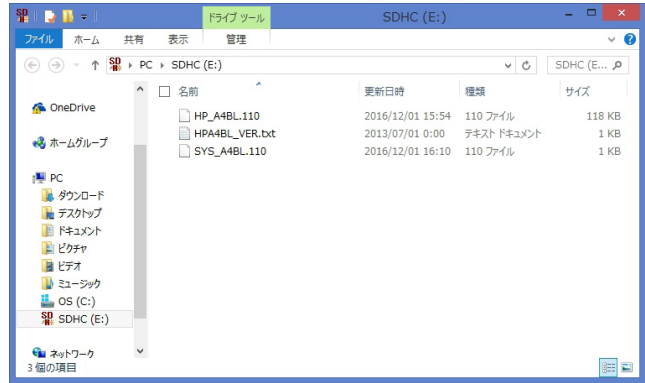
ドライブ ツール
SDHC (E:)
ファイル ホーム 共有 表示 管理
PC › SDHC (E:)
SDHC (E... 

OneDrive
ホームグループ
PC
ダウンロード
デスクトップ
ドキュメント
ピクチャ
ビデオ
ミュージック
OS (C:)
SDHC (E:)
ネットワーク
3 個の項目

| 名前 | 更新日時 | 種類 | サイズ |
|---|---|---|---|
| HP_A4BL.110 | 2016/12/01 15:54 | 110 ファイル | 118 KB |
| HPA4BL_VER.txt | 2013/07/01 0:00 | テキスト ドキュメント | 1 KB |
| SYS_A4BL.110 | 2016/12/01 16:10 | 110 ファイル | 1 KB |